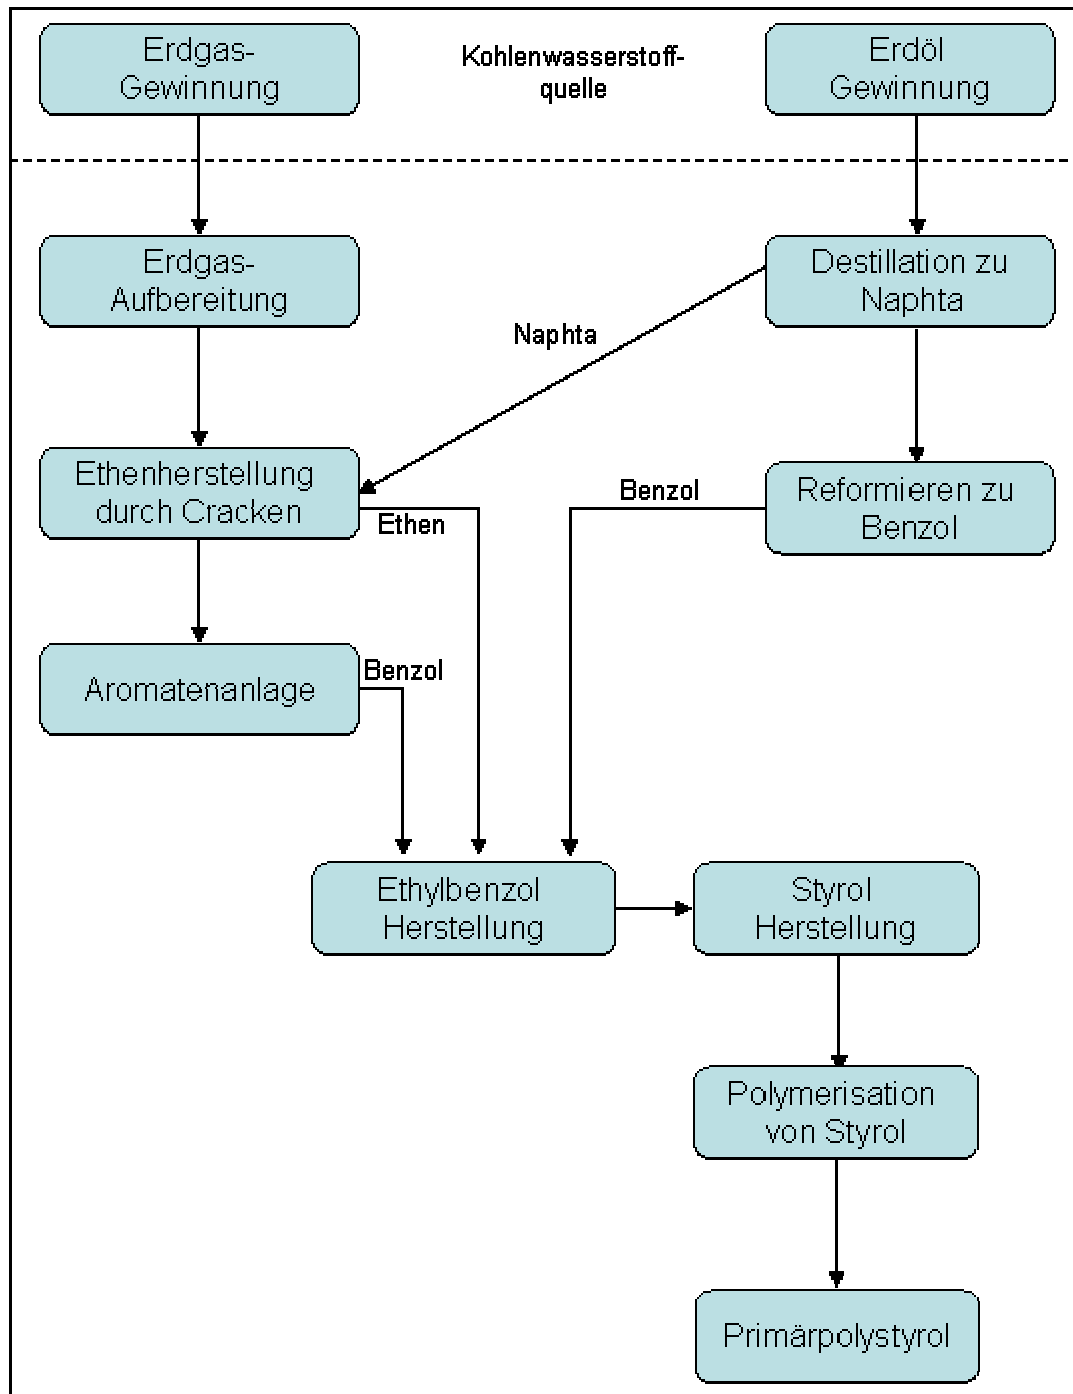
Erdgas-Gewinnung

Kohlenwasserstoff-quelle

Erdöl Gewinnung

Erdgas-Aufbereitung

Destillation zu Naphta

Naphta

Ethenherstellung durch Cracken

Ethen

Benzol

Reformieren zu Benzol

Aromatenanlage

Benzol

Ethylbenzol Herstellung

Styrol Herstellung

Polymerisation von Styrol

Primärpolystyrol